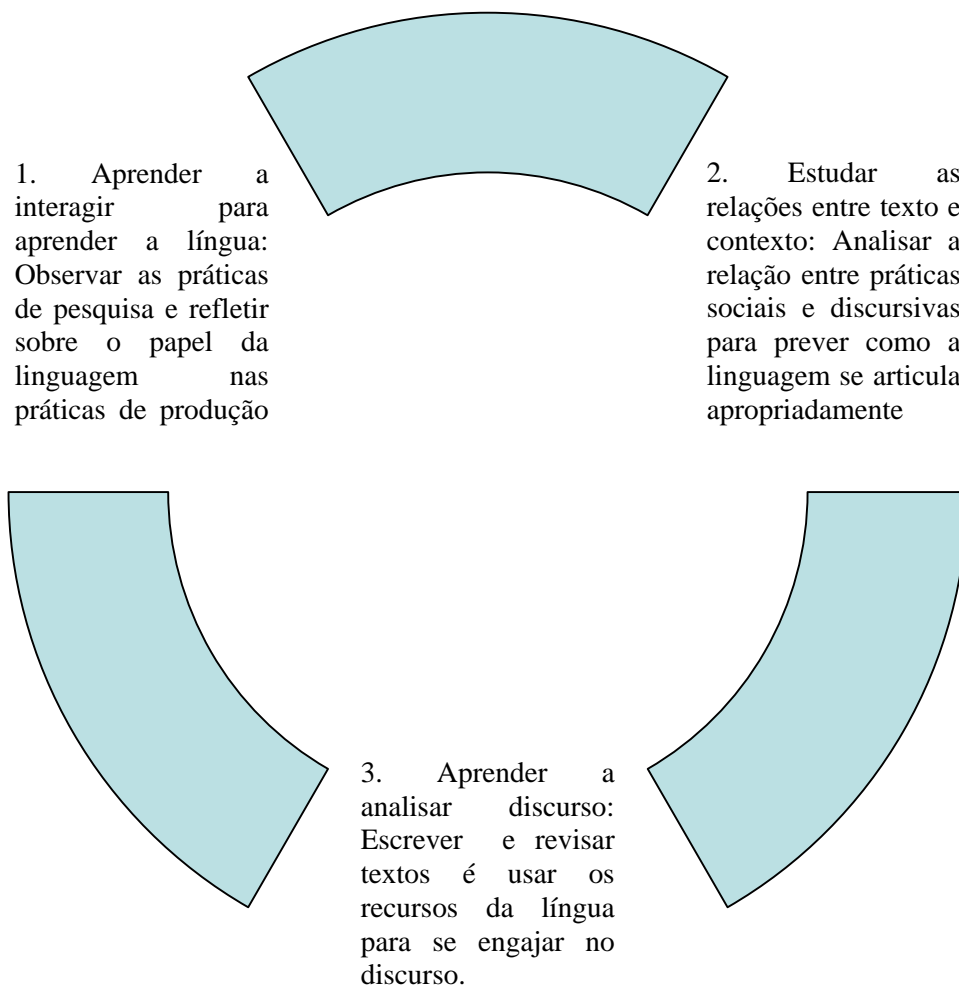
1. Aprender a interagir para aprender a língua: Observar as práticas de pesquisa e refletir sobre o papel da linguagem nas práticas de produção

2. Estudar as relações entre texto e contexto: Analisar a relação entre práticas sociais e discursivas para prever como a linguagem se articula apropriadamente

3. Aprender a analisar discurso: Escrever e revisar textos é usar os recursos da língua para se engajar no discurso.